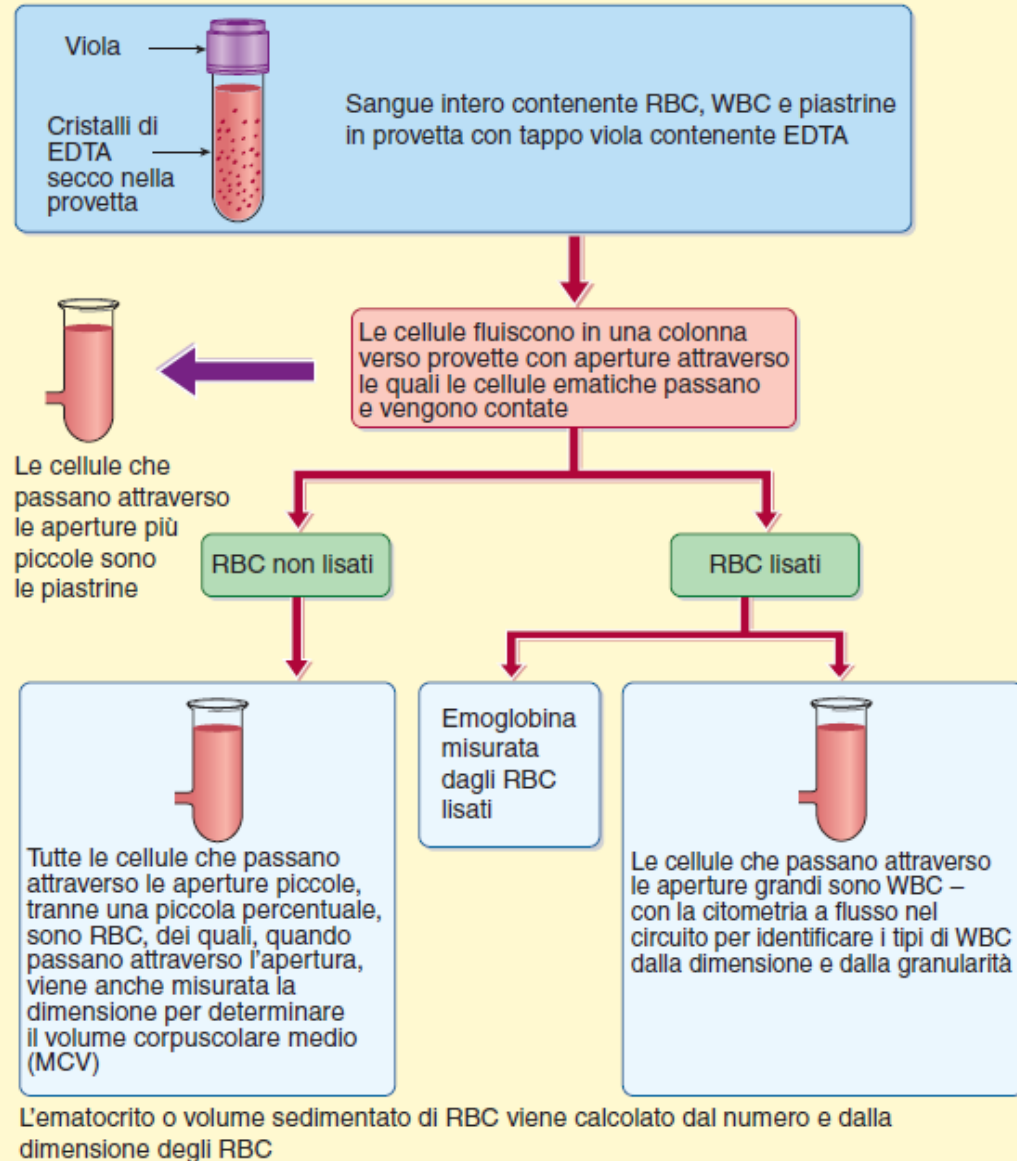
Viola

Cristalli di EDTA secco nella provetta

Sangue intero contenente RBC, WBC e piastrine in provetta con tappo viola contenente EDTA

Le cellule fluiscono in una colonna verso provette con aperture attraverso le quali le cellule ematiche passano e vengono contate

Le cellule che passano attraverso le aperture più piccole sono le piastrine

RBC non lisati

RBC lisati

Emoglobina misurata dagli RBC lisati

Tutte le cellule che passano attraverso le aperture piccole, tranne una piccola percentuale, sono RBC, dei quali, quando passano attraverso l'apertura, viene anche misurata la dimensione per determinare il volume corpuscolare medio (MCV)

Le cellule che passano attraverso le aperture grandi sono WBC – con la citometria a flusso nel circuito per identificare i tipi di WBC dalla dimensione e dalla granularità

L'ematocrito o volume sedimentato di RBC viene calcolato dal numero e dalla dimensione degli RBC